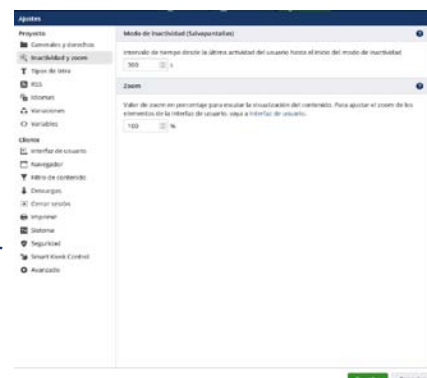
Ajustes

Proyecto
Generales y derechos
Inactividad y zoom
Tipos de letra
RSS
Idiomas
Variaciones
Variables

Cliente
Interfaz de usuario
Navegador
Filtro de contenido
Descargas
Cerrar sesión
Imprimir
Sistema
Seguridad
Smart Kiosk Control
Avanzado

Modo de inactividad (Salvapantallas)

Intervalo de tiempo desde la última actividad del usuario hasta el inicio del modo de inactividad

300 s

Zoom

Valor de zoom en porcentaje para escalar la visualización del contenido. Para ajustar el zoom de los elementos de la interfaz de usuario, vaya a Interfaz de usuario.

100 %

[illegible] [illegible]